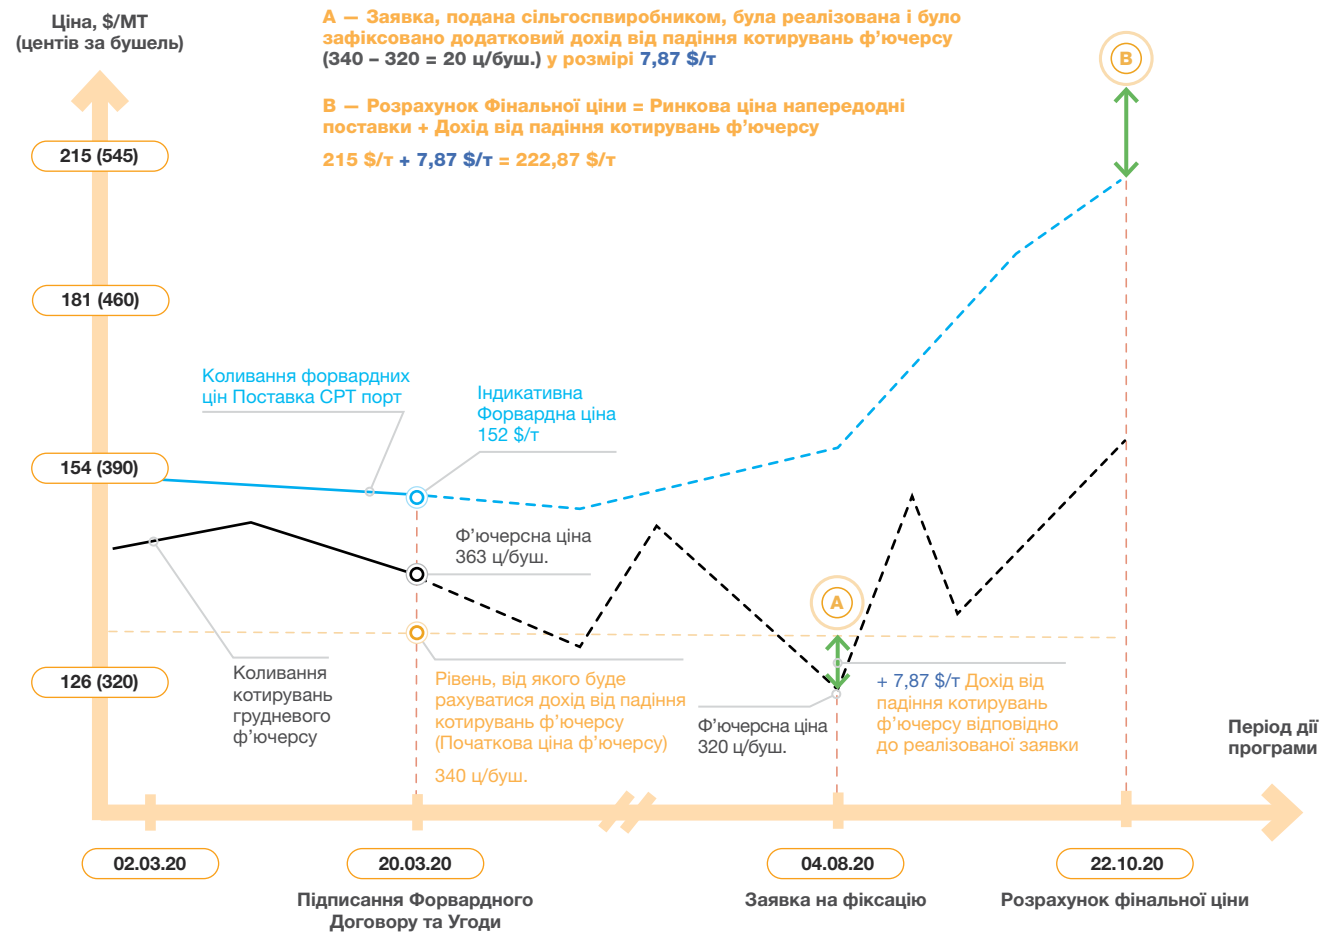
Ціна, $/МТ
(центів за бушель)

А — Заявка, подана сільгоспвиробником, була реалізована і було зафіксовано додатковий дохід від падіння котирувань ф'ючерсу (340 – 320 = 20 ц/буш.) у розмірі 7,87 $/т

В — Розрахунок Фінальної ціни = Ринкова ціна напередодні поставки + Дохід від падіння котирувань ф'ючерсу

215 $/т + 7,87 $/т = 222,87 $/т

B

215 (545)

181 (460)

Коливання форвардних цін Поставка CPT порт

Індикативна Форвардна ціна 152 $/т

154 (390)

Ф'ючерсна ціна 363 ц/буш.

A

126 (320)

Коливання котирувань грудневого ф'ючерсу

Рівень, від якого буде рахуватися дохід від падіння котирувань ф'ючерсу (Початкова ціна ф'ючерсу)

340 ц/буш.

Ф'ючерсна ціна 320 ц/буш.

+ 7,87 $/т Дохід від падіння котирувань ф'ючерсу відповідно до реалізованої заявки

Період дії програми

02.03.20

20.03.20

04.08.20

22.10.20

Підписання Форвардного Договору та Угоди

Заявка на фіксацію

Розрахунок фінальної ціни